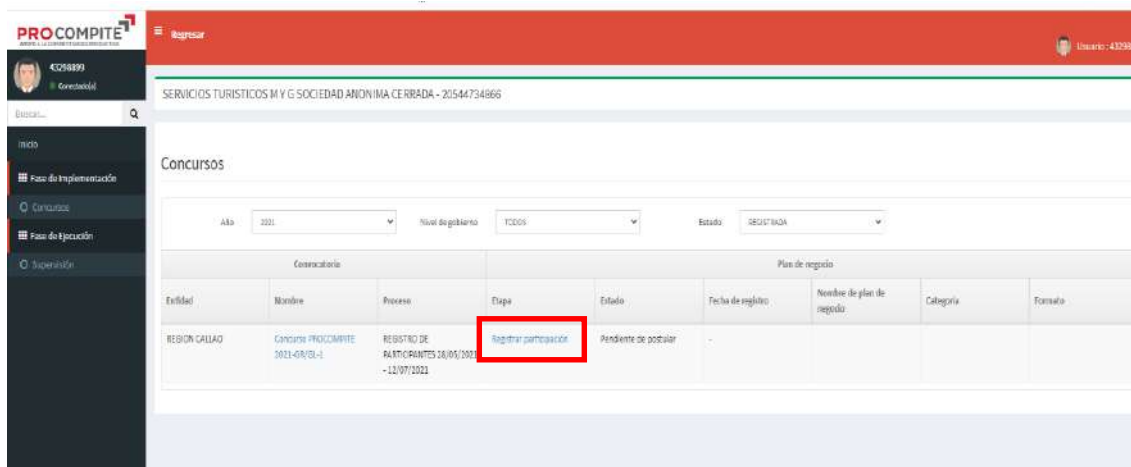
PROCOMPITE

43298899
Conectado(a)

Buscar...

Inicio

Fase de Implementación

Concursos

Fase de Ejecución

Supervisión

Regresar

Usuario : 4329

SERVICIOS TURISTICOS M Y G SOCIEDAD ANONIMA CERRADA - 20544734866

Concursos

Año 2021 Nivel de gobierno TODOS Estado REGISTRADA

| Convocatoria | | | Plan de negocio | | | | | |
|---|---|---|---|---|---|---|---|---|
| Entidad | Nombre | Proceso | Etapa | Estado | Fecha de registro | Nombre de plan de negocio | Categoría | Formato |
| REGION CALLAO | Concurso PROCOMPITE 2021-GR/DL-1 | REGISTRO DE PARTICIPANTES 28/05/2021 - 12/07/2021 | Registrar participación | Pendiente de postular | - | | | |